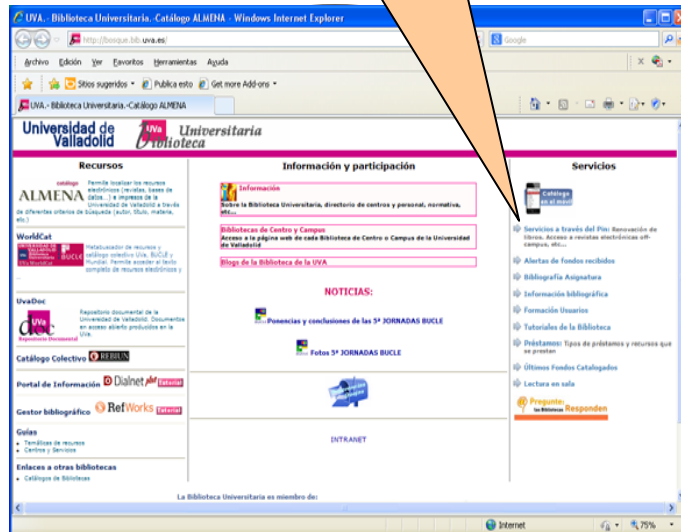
UVA.- Biblioteca Universitaria.-Catálogo ALMENA - Windows Internet Explorer

http://bosque.bib.uva.es/

Google

Archivo Edición Ver Favoritos Herramientas Ayuda

Sitios sugeridos Publica esto Get more Add-ons

UVA.- Biblioteca Universitaria.-Catálogo ALMENA

Universidad de Valladolid UVa Universitaria Biblioteca

Recursos

catálogo ALMENA Permite localizar los recursos electrónicos (revistas, bases de datos...) e impresos de la Universidad de Valladolid a través de diferentes criterios de búsqueda (autor, título, materia, etc.)

WorldCat

BUCLE Metabuscador de recursos y catálogo colectivo UVa, BUCLE y Mundial. Permite acceder al texto completo de recursos electrónicos y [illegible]

UvaDoc

UVa doc Repositorio Documental Repositorio documental de la Universidad de Valladolid. Documentos en acceso abierto producidos en la UVa.

Catálogo Colectivo REBIUN

Portal de Información Dialnet Tutorial

Gestor bibliográfico RefWorks Tutorial

Guías
• Temáticas de recursos
• Centros y Servicios

Enlaces a otras bibliotecas
• Catálogos de Bibliotecas

Información y participación

Información
Sobre la Biblioteca Universitaria, directorio de centros y personal, normativa, etc...

Bibliotecas de Centro y Campus
Acceso a la página web de cada Biblioteca de Centro o Campus de la Universidad de Valladolid

Blogs de la Biblioteca de la UVA

NOTICIAS:

Ponencias y conclusiones de las 5ª JORNADAS BUCLE

Fotos 5ª JORNADAS BUCLE

INTRANET

Servicios

Catálogo en el móvil

Servicios a través del Pin: Renovación de libros. Acceso a revistas electrónicas off-campus, etc...

Alertas de fondos recibidos

Bibliografía Asignatura

Información bibliográfica

Formación Usuarios

Tutoriales de la Biblioteca

Préstamos: Tipos de préstamos y recursos que se prestan

Últimos Fondos Catalogados

Lectura en sala

Pregunte: las Bibliotecas Responden

La Biblioteca Universitaria es miembro de:

Internet 75%